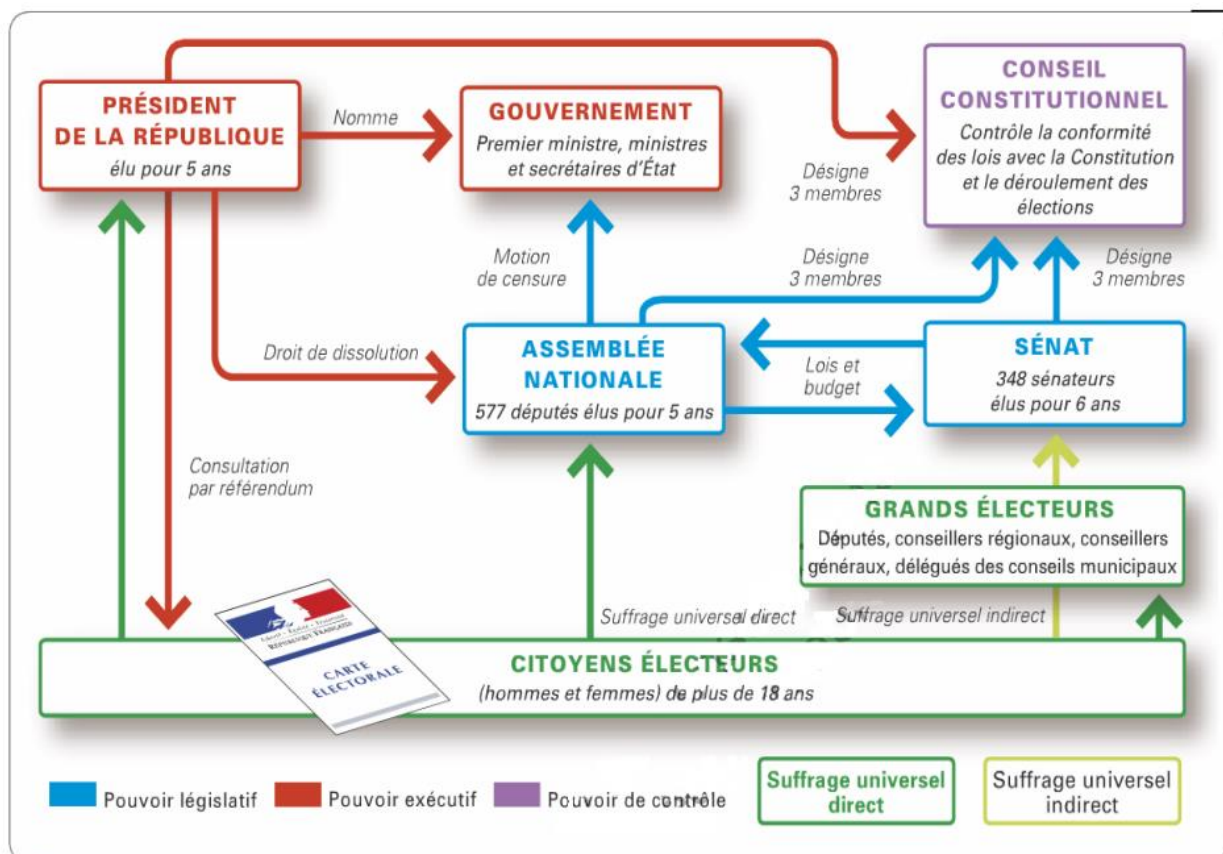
PRÉSIDENT DE LA RÉPUBLIQUE
élu pour 5 ans

Nomme

GOUVERNEMENT
Premier ministre, ministres et secrétaires d'État

CONSEIL CONSTITUTIONNEL
Contrôle la conformité des lois avec la Constitution et le déroulement des élections

Désigne 3 membres

Motion de censure

Désigne 3 membres

Désigne 3 membres

Droit de dissolution

ASSEMBLÉE NATIONALE
577 députés élus pour 5 ans

Lois et budget

SÉNAT
348 sénateurs élus pour 6 ans

Consultation par référendum

GRANDS ÉLECTEURS
Députés, conseillers régionaux, conseillers généraux, délégués des conseils municipaux

Liberté · Égalité · Fraternité
RÉPUBLIQUE FRANÇAISE
CARTE ÉLECTORALE

Suffrage universel direct

Suffrage universel indirect

CITOYENS ÉLECTEURS
(hommes et femmes) de plus de 18 ans

Pouvoir législatif
Pouvoir exécutif
Pouvoir de contrôle
Suffrage universel direct
Suffrage universel indirect